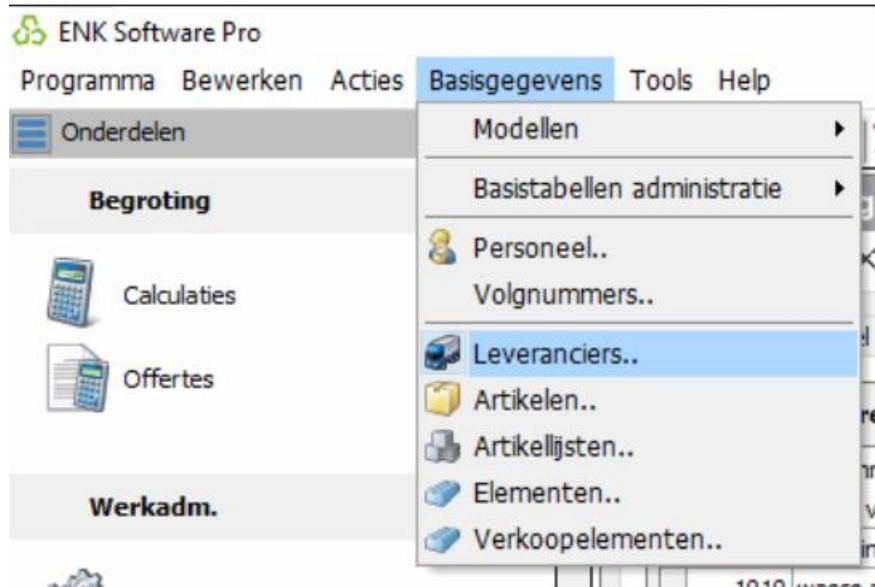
ENK Software Pro

Programma Bewerken Acties Basisgegevens Tools Help

Onderdelen

Begroting

Calculaties

Offertes

Werkadm.

Modellen

Basistabellen administratie

Personeel..

Volgnummers..

Leveranciers..

Artikelen..

Artikellijsten..

Elementen..

Verkoopelementen..

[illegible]